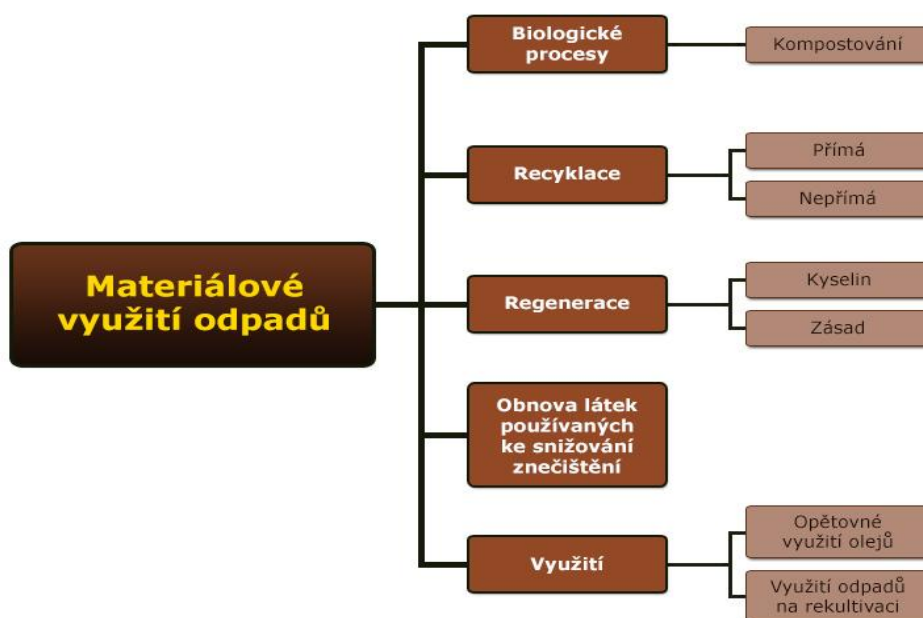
Materiálové využití odpadů

Biologické procesy

Kompostování

Recyklace

Přímá

Nepřímá

Regenerace

Kyselin

Zásad

Obnova látek používaných ke snižování znečištění

Využití

Opětovné využití olejů

Využití odpadů na rekultivaci